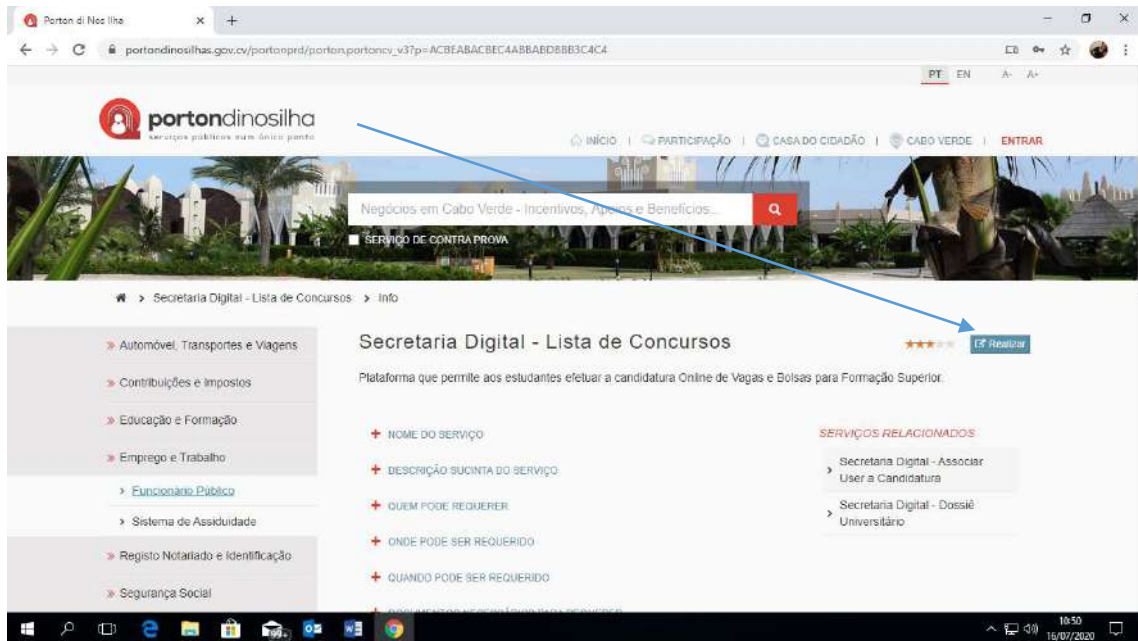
Porton di Nos Ilha
portondinosilhas.gov.cv/portonprd/porton.portoncv_v3?p=ACBEABACBEC4ABBABDBBB3C4C4
PT EN A- A+
portondinosilha
serviços públicos num único ponto
INÍCIO | PARTICIPAÇÃO | CASA DO CIDADÃO | CABO VERDE | ENTRAR
Negócios em Cabo Verde - Incentivos, Apoios e Benefícios...
SERVIÇO DE CONTRA PROVA
> Secretaria Digital - Lista de Concursos > Info
» Automóvel, Transportes e Viagens
» Contribuições e Impostos
» Educação e Formação
» Emprego e Trabalho
› Funcionário Público
› Sistema de Assiduidade
» Registo Notariado e Identificação
» Segurança Social
Secretaria Digital - Lista de Concursos
Realizar
Plataforma que permite aos estudantes efetuar a candidatura Online de Vagas e Bolsas para Formação Superior.
+ NOME DO SERVIÇO
+ DESCRIÇÃO SUCINTA DO SERVIÇO
+ QUEM PODE REQUERER
+ ONDE PODE SER REQUERIDO
+ QUANDO PODE SER REQUERIDO
SERVIÇOS RELACIONADOS
Secretaria Digital - Associar User a Candidatura
Secretaria Digital - Dossiê Universitário
10:50
16/07/2020